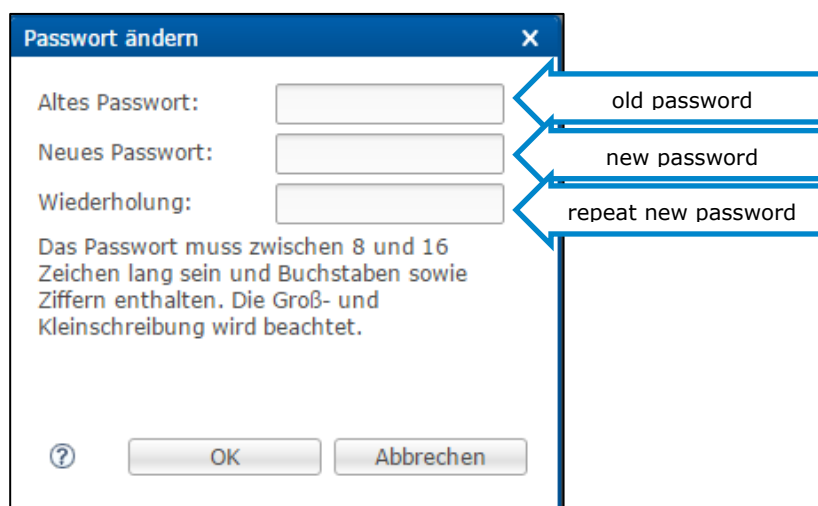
Passwort ändern ×

Altes Passwort:
old password

Neues Passwort:
new password

Wiederholung:
repeat new password

Das Passwort muss zwischen 8 und 16 Zeichen lang sein und Buchstaben sowie Ziffern enthalten. Die Groß- und Kleinschreibung wird beachtet.

?
OK
Abbrechen